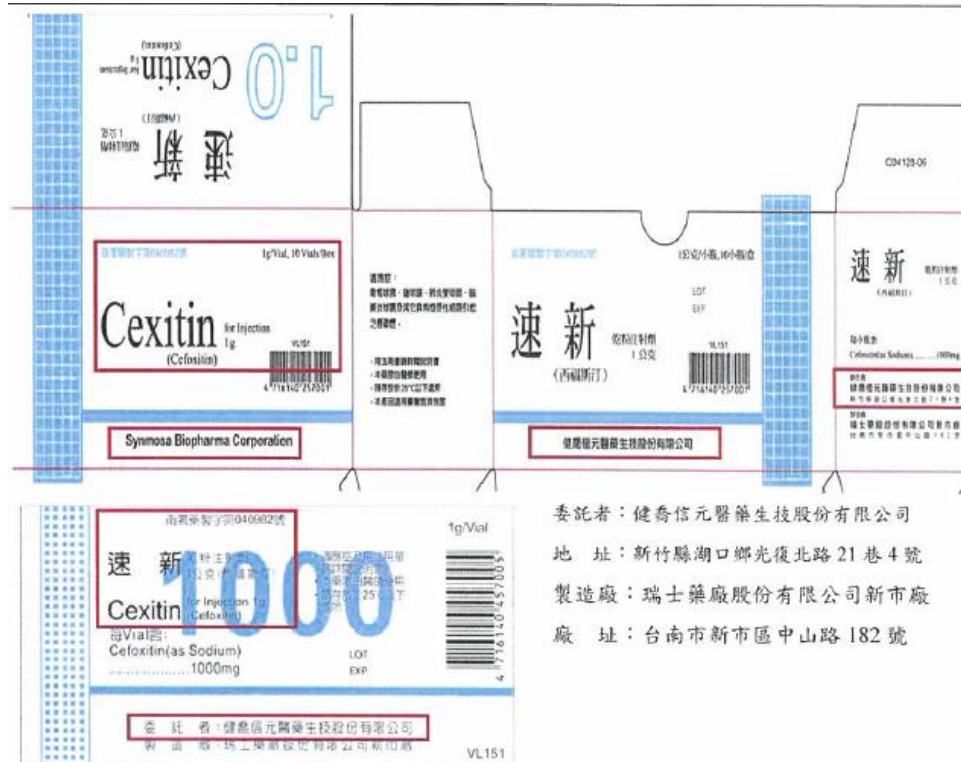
1.0
Cexitin for Injection 1g
(Cefoxitin)
速 新
(西福斯汀)
乾粉注射劑 1公克

衛署藥製字第040982號
1g/Vial, 10 Vials/Box
Cexitin for Injection 1g
(Cefoxitin)
VL151
4 716140 257001
Synmosa Biopharma Corporation

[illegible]

衛署藥製字第040982號
1公克小瓶,10小瓶/盒
速 新
(西福斯汀)
乾粉注射劑 1公克
LOT
EXP
VL151
4 716140 257001
健喬信元醫藥生技股份有限公司

C04128-06
速 新
(西福斯汀)
乾粉注射劑 1公克
每小瓶含
Cefoxitin(as Sodium)..........1000mg
健喬信元醫藥生技股份有限公司
瑞士藥廠股份有限公司新市廠

衛署藥製字第040982號
1g/Vial
速 新 乾粉注射劑 1公克
Cexitin for Injection 1g (Cefoxitin)
1000
每Vial含:
Cefoxitin(as Sodium)
..........1000mg
LOT
EXP
4 716140 457005
委 託 者:健喬信元醫藥生技股份有限公司
製 造 廠:瑞士藥廠股份有限公司新市廠
VL151

委託者:健喬信元醫藥生技股份有限公司
地 址:新竹縣湖口鄉光復北路21巷4號
製造廠:瑞士藥廠股份有限公司新市廠
廠 址:台南市新市區中山路182號